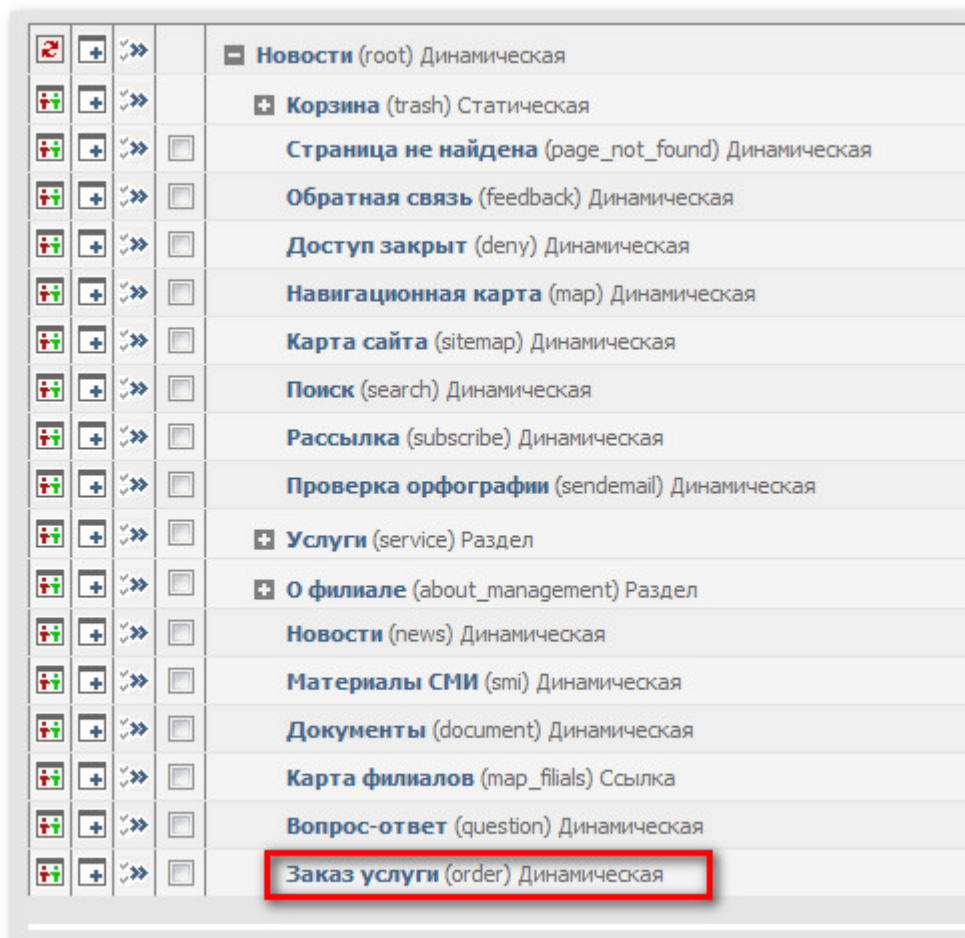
Новости (root) Динамическая

Корзина (trash) Статическая

Страница не найдена (page_not_found) Динамическая

Обратная связь (feedback) Динамическая

Доступ закрыт (deny) Динамическая

Навигационная карта (map) Динамическая

Карта сайта (sitemap) Динамическая

Поиск (search) Динамическая

Рассылка (subscribe) Динамическая

Проверка орфографии (sendemail) Динамическая

Услуги (service) Раздел

О филиале (about_management) Раздел

Новости (news) Динамическая

Материалы СМИ (smi) Динамическая

Документы (document) Динамическая

Карта филиалов (map_filials) Ссылка

Вопрос-ответ (question) Динамическая

Заказ услуги (order) Динамическая